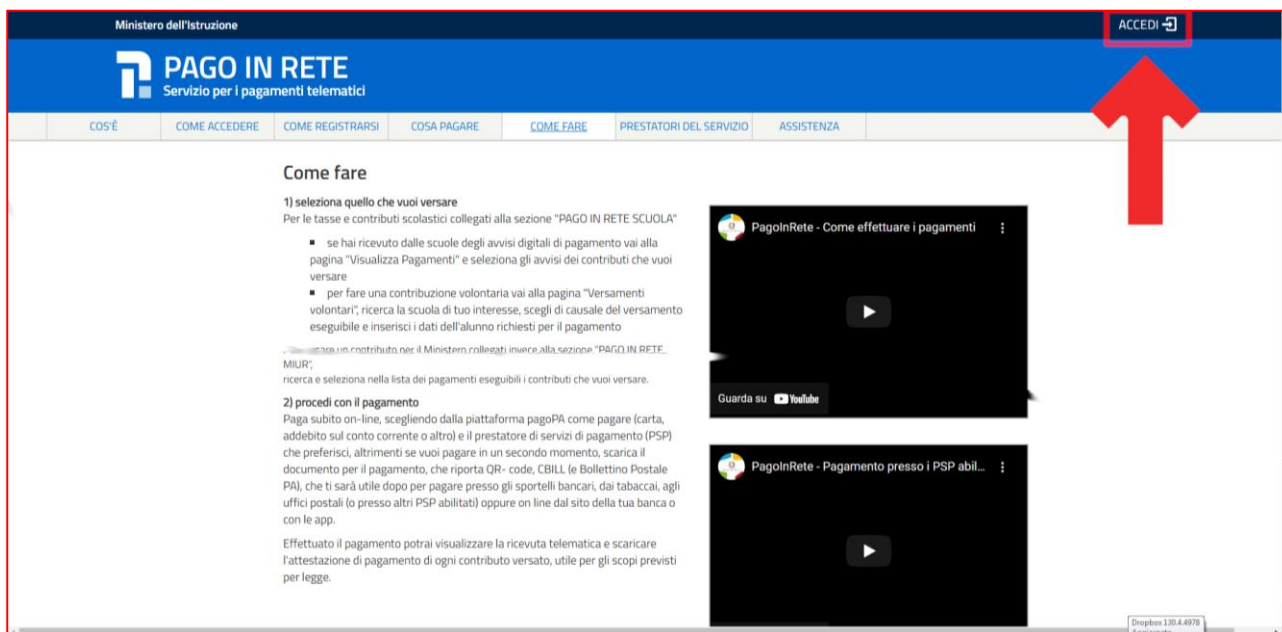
Ministero dell'Istruzione

ACCEDI

PAGO IN RETE
Servizio per i pagamenti telematici

COS'È | COME ACCEDERE | COME REGISTRARSI | COSA PAGARE | COME FARE | PRESTATORI DEL SERVIZIO | ASSISTENZA

Come fare

1) seleziona quello che vuoi versare
Per le tasse e contributi scolastici collegati alla sezione "PAGO IN RETE SCUOLA"

- se hai ricevuto dalle scuole degli avvisi digitali di pagamento vai alla pagina "Visualizza Pagamenti" e seleziona gli avvisi dei contributi che vuoi versare
- per fare una contribuzione volontaria vai alla pagina "Versamenti volontari", ricerca la scuola di tuo interesse, scegli di causale del versamento eseguibile e inserisci i dati dell'alunno richiesti per il pagamento

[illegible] un contributo per il Ministero collegati invece alla sezione "PAGO IN RETE MIUR",
ricerca e seleziona nella lista dei pagamenti eseguibili i contributi che vuoi versare.

2) procedi con il pagamento
Paga subito on-line, scegliendo dalla piattaforma pagoPA come pagare (carta, addebito sul conto corrente o altro) e il prestatore di servizi di pagamento (PSP) che preferisci, altrimenti se vuoi pagare in un secondo momento, scarica il documento per il pagamento, che riporta QR- code, CBILL (e Bollettino Postale PA), che ti sarà utile dopo per pagare presso gli sportelli bancari, dai tabaccai, agli uffici postali (o presso altri PSP abilitati) oppure on line dal sito della tua banca o con le app.

Effettuato il pagamento potrai visualizzare la ricevuta telematica e scaricare l'attestazione di pagamento di ogni contributo versato, utile per gli scopi previsti per legge.

PagoInRete - Come effettuare i pagamenti

Guarda su YouTube

PagoInRete - Pagamento presso i PSP abil...

Dropbox 130.4.4978
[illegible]